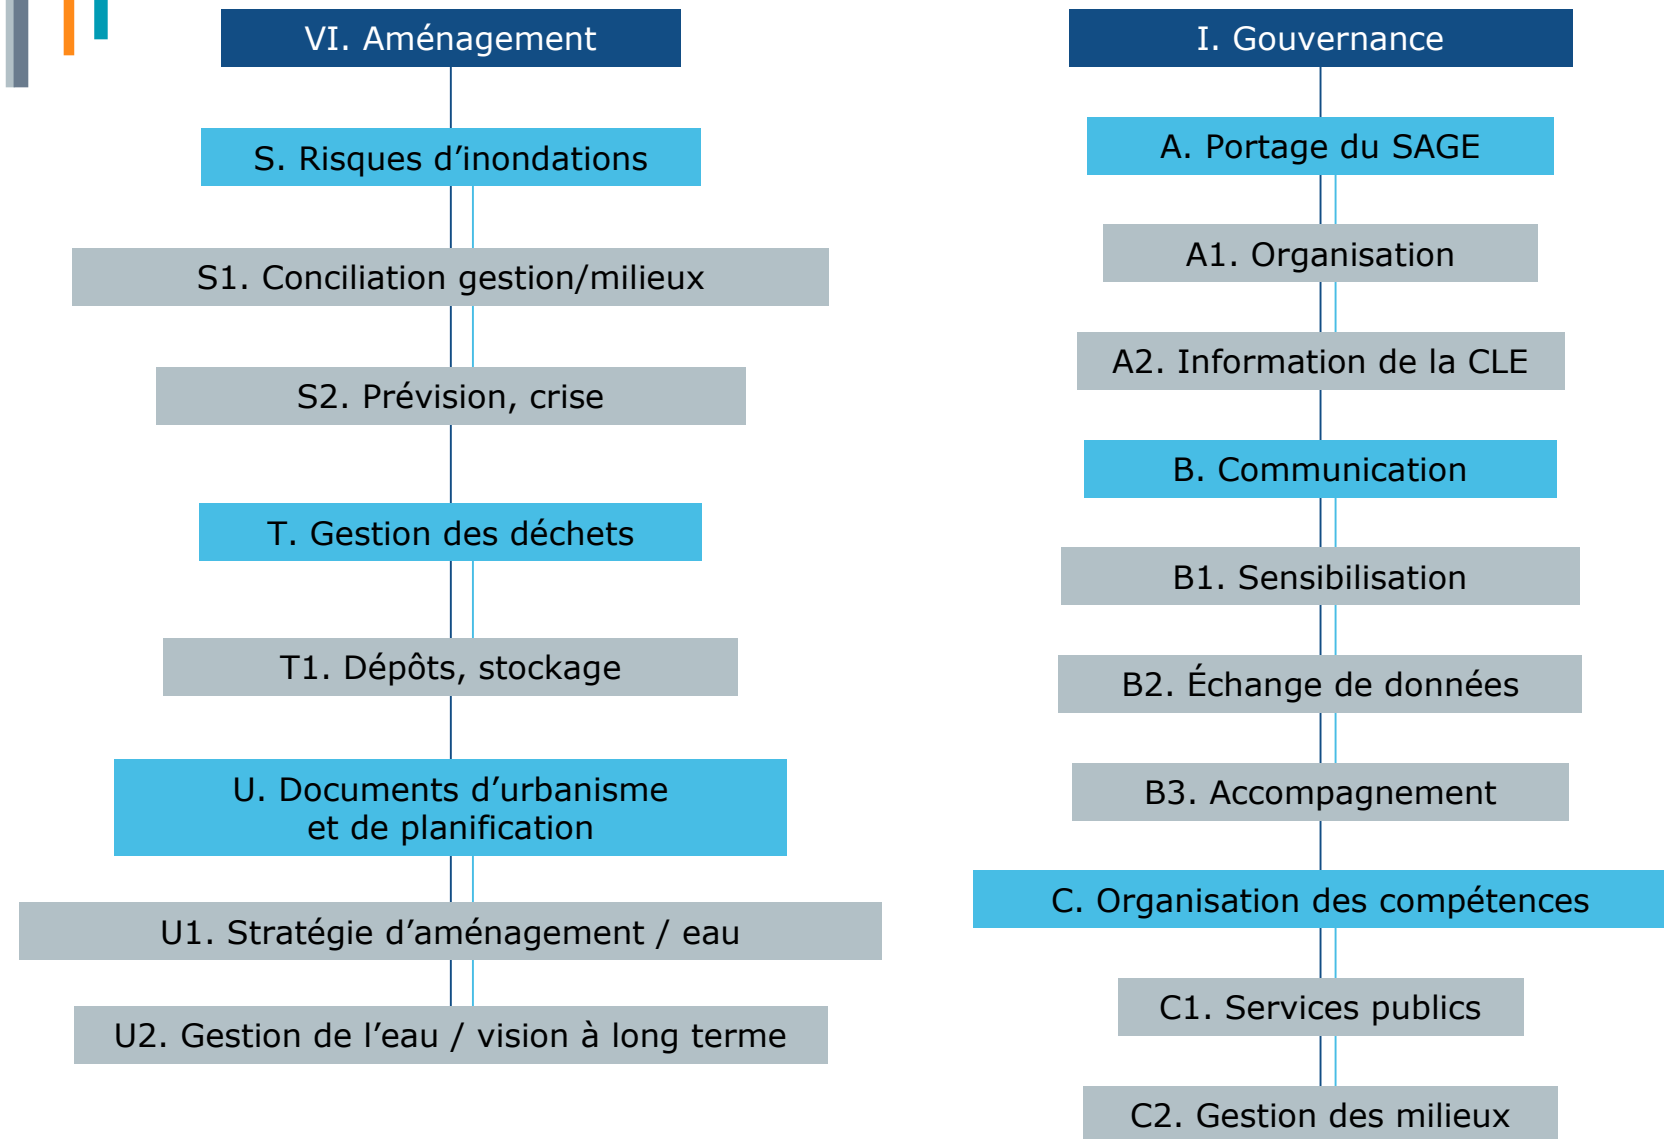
VI. Aménagement

S. Risques d’inondations

S1. Conciliation gestion/milieux

S2. Prévision, crise

T. Gestion des déchets

T1. Dépôts, stockage

U. Documents d’urbanisme et de planification

U1. Stratégie d’aménagement / eau

U2. Gestion de l’eau / vision à long terme

I. Gouvernance

A. Portage du SAGE

A1. Organisation

A2. Information de la CLE

B. Communication

B1. Sensibilisation

B2. Échange de données

B3. Accompagnement

C. Organisation des compétences

C1. Services publics

C2. Gestion des milieux